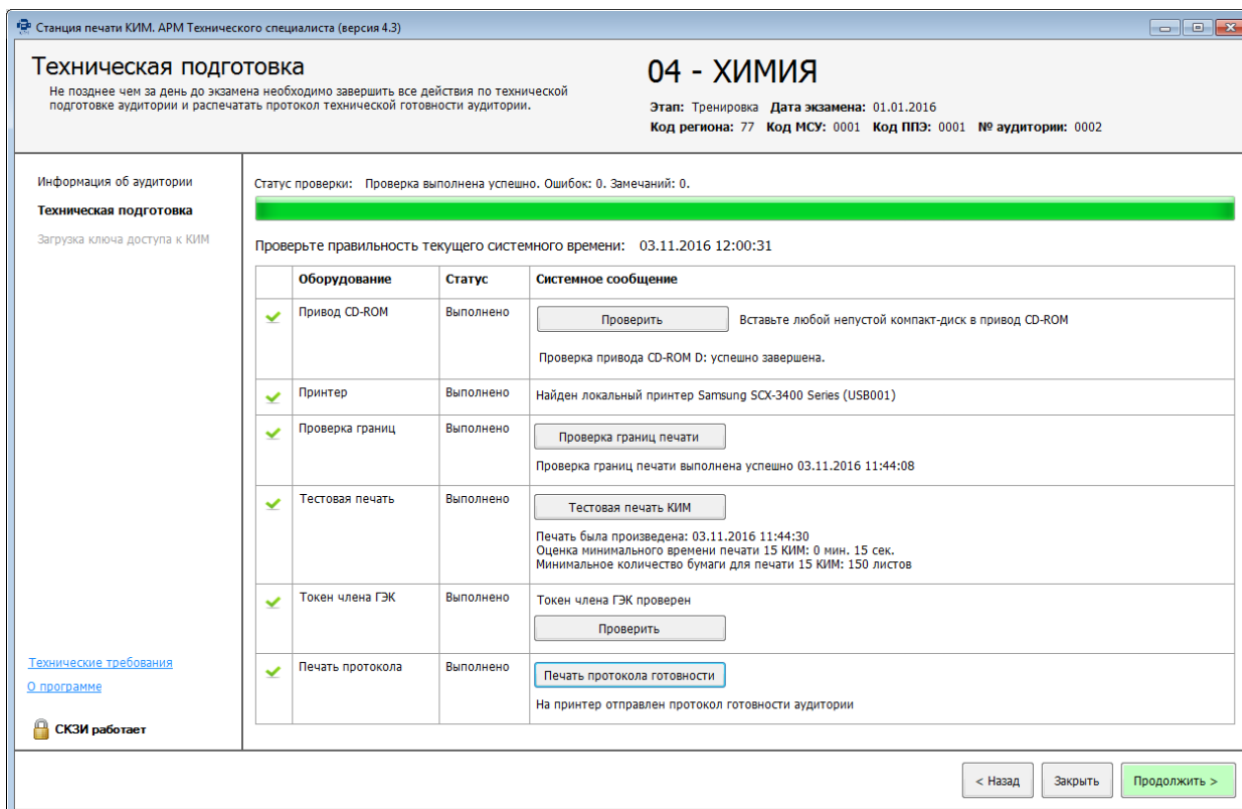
Станция печати КИМ. АРМ Технического специалиста (версия 4.3)

Техническая подготовка
Не позднее чем за день до экзамена необходимо завершить все действия по технической подготовке аудитории и распечатать протокол технической готовности аудитории.

04 - ХИМИЯ
Этап: Тренировка Дата экзамена: 01.01.2016
Код региона: 77 Код МСУ: 0001 Код ППЭ: 0001 № аудитории: 0002

Информация об аудитории
Техническая подготовка
Загрузка ключа доступа к КИМ

Статус проверки: Проверка выполнена успешно. Ошибок: 0. Замечаний: 0.

Проверьте правильность текущего системного времени: 03.11.2016 12:00:31

| | Оборудование | Статус | Системное сообщение |
|---|---|---|---|
| | Привод CD-ROM | Выполнено | Проверить Вставьте любой непустой компакт-диск в привод CD-ROM Проверка привода CD-ROM D: успешно завершена. |
| | Принтер | Выполнено | Найден локальный принтер Samsung SCX-3400 Series (USB001) |
| | Проверка границ | Выполнено | Проверка границ печати Проверка границ печати выполнена успешно 03.11.2016 11:44:08 |
| | Тестовая печать | Выполнено | Тестовая печать КИМ Печать была произведена: 03.11.2016 11:44:30 Оценка минимального времени печати 15 КИМ: 0 мин. 15 сек. Минимальное количество бумаги для печати 15 КИМ: 150 листов |
| | Токен члена ГЭК | Выполнено | Токен члена ГЭК проверен Проверить |
| | Печать протокола | Выполнено | Печать протокола готовности На принтер отправлен протокол готовности аудитории |

Технические требования
О программе
СКЗИ работает

< Назад Закрыть Продолжить >